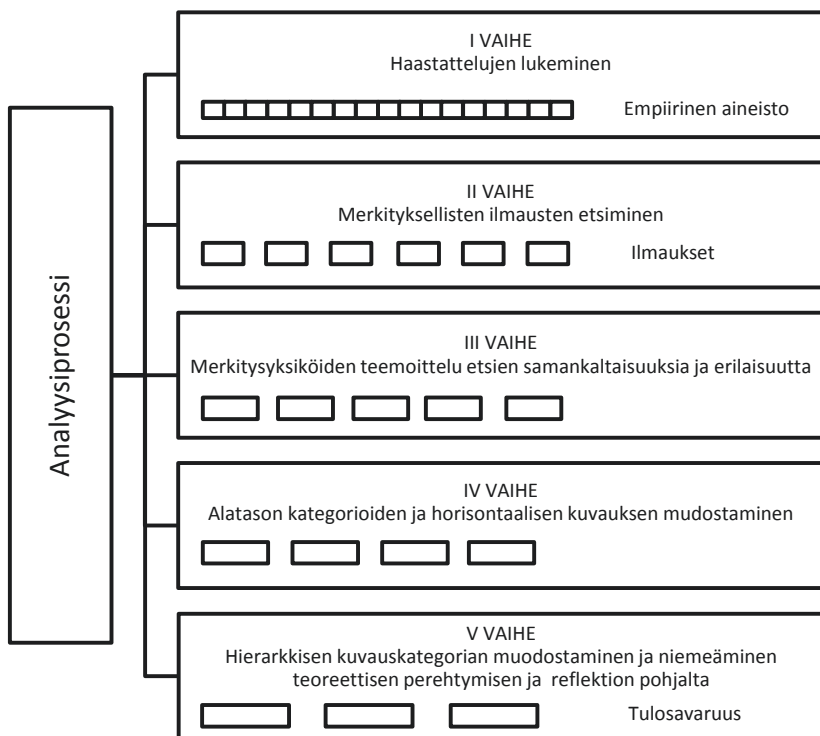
Analyysiprosessi

I VAIHE
Haastattelujen lukeminen

Empiirinen aineisto

II VAIHE
Merkityksellisten ilmausten etsiminen

Ilmaukset

III VAIHE
Merkitysyksiköiden teemoittelu etsien samankaltaisuuksia ja erilaisuutta

IV VAIHE
Alatason kategorioiden ja horisontaalisen kuvauksen mudostaminen

V VAIHE
Hierarkkisen kuvauskategorian muodostaminen ja niemeäminen teoreettisen perehtymisen ja reflektion pohjalta

Tulosavaruus